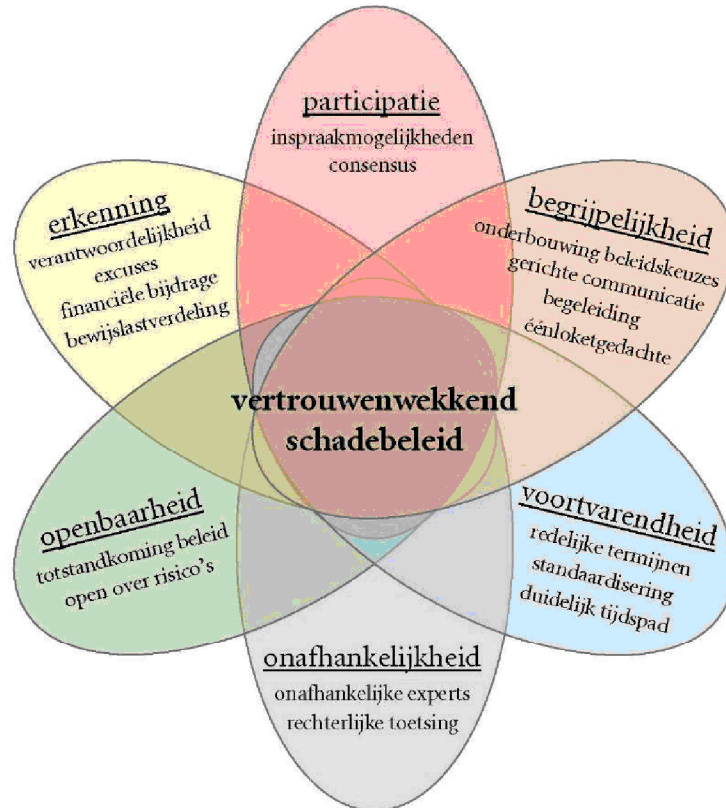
participatie
inspraakmogelijkheden
consensus

erkenning
verantwoordelijkheid
excuses
financiële bijdrage
bewijslastverdeling

begrijpelijkheid
onderbouwing beleidskeuzes
gerichte communicatie
begeleiding
éénloketgedachte

vertrouwenwekkend
schadebeleid

openbaarheid
totstandkoming beleid
open over risico's

voortvarendheid
redelijke termijnen
standaardisering
duidelijk tijdspad

onafhankelijkheid
onafhankelijke experts
rechterlijke toetsing